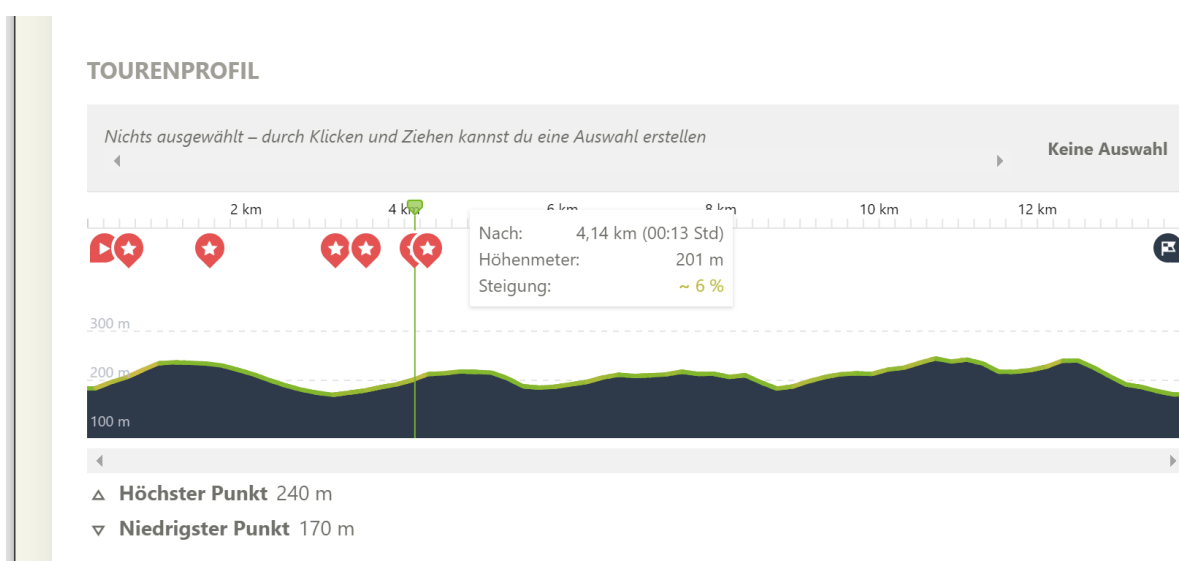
TOURENPROFIL

Nichts ausgewählt – durch Klicken und Ziehen kannst du eine Auswahl erstellen

Keine Auswahl

2 km
4 km
6 km
8 km
10 km
12 km

Nach: 4,14 km (00:13 Std)
Höhenmeter: 201 m
Steigung: ~ 6 %

300 m
200 m
100 m

Höchster Punkt 240 m
Niedrigster Punkt 170 m